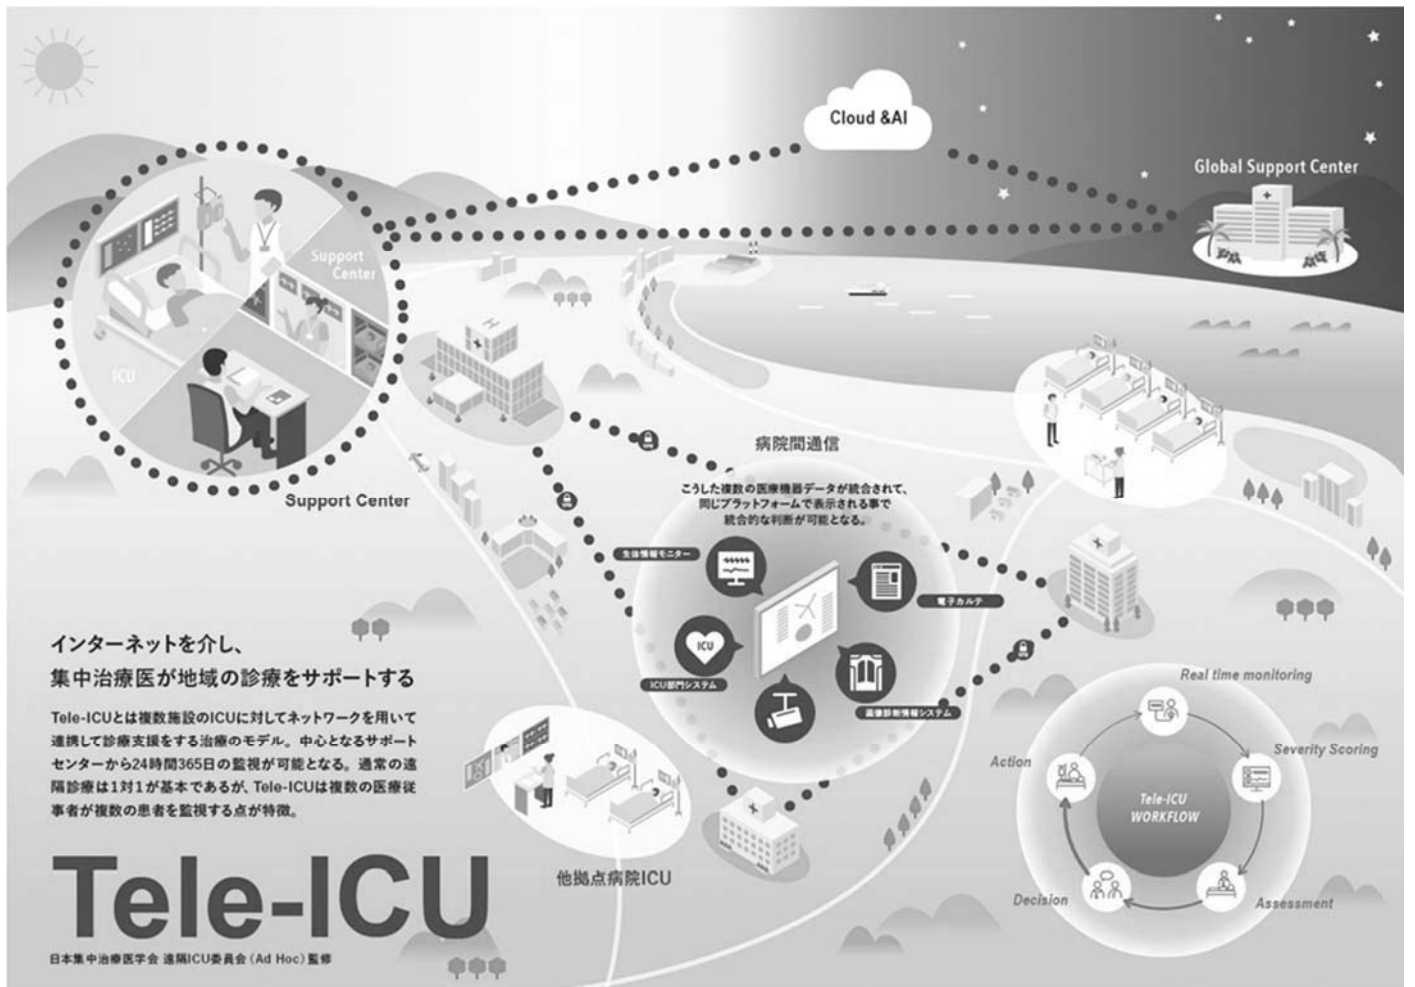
Cloud &AI

Global Support Center

Support Center

ICU

Support Center

病院間通信

こうした複数の医療機器データが統合されて、同じプラットフォームで表示される事で統合的な判断が可能となる。

生体情報モニター

電子カルテ

ICU部門システム

画像診断情報システム

インターネットを介し、
集中治療医が地域の診療をサポートする

Tele-ICUとは複数施設のICUに対してネットワークを用いて連携して診療支援をする治療のモデル。中心となるサポートセンターから24時間365日の監視が可能となる。通常の遠隔診療は1対1が基本であるが、Tele-ICUは複数の医療従事者が複数の患者を監視する点が特徴。

Tele-ICU

日本集中治療医学会 遠隔ICU委員会（Ad Hoc）監修

他拠点病院ICU

Real time monitoring

Severity Scoring

Assessment

Decision

Action

Tele-ICU WORKFLOW